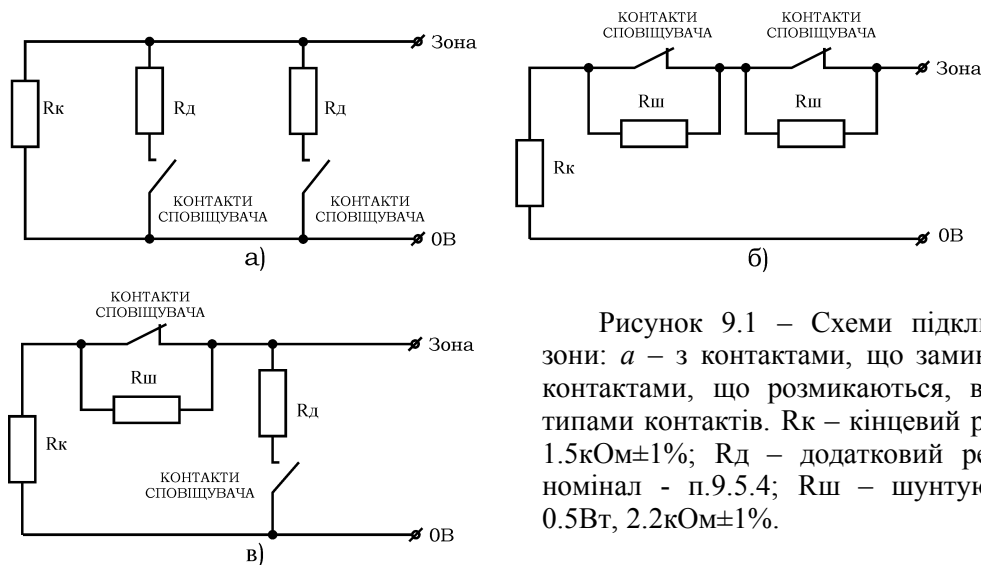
Rк
Rд
Rд
Зона
КОНТАКТИ СПОВІЩУВАЧА
КОНТАКТИ СПОВІЩУВАЧА
0В
а)

КОНТАКТИ СПОВІЩУВАЧА
КОНТАКТИ СПОВІЩУВАЧА
Rш
Rш
Зона
Rк
0В
б)

КОНТАКТИ СПОВІЩУВАЧА
Зона
Rш
Rд
Rк
КОНТАКТИ СПОВІЩУВАЧА
0В
в)

Рисунок 9.1 – Схеми підкл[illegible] зони: *а* – з контактами, що замик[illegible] контактами, що розмикаються, в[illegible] типами контактів. Rк – кінцевий р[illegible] 1.5кОм±1%; Rд – додатковий ре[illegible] номінал - п.9.5.4; Rш – шунтую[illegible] 0.5Вт, 2.2кОм±1%.